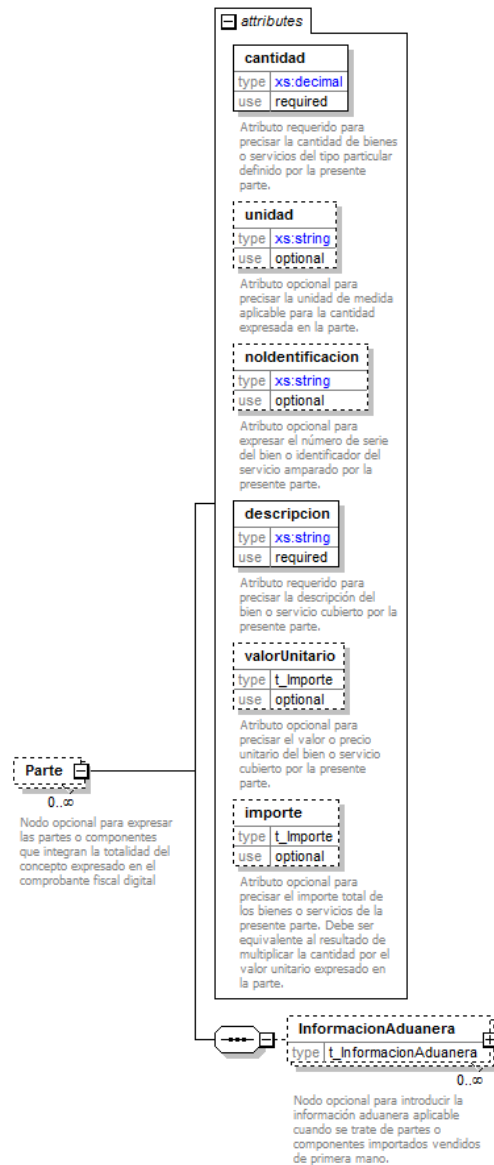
attributes

cantidad
| type | xs:decimal |
|---|---|
| use | required |

Atributo requerido para precisar la cantidad de bienes o servicios del tipo particular definido por la presente parte.

unidad
| type | xs:string |
|---|---|
| use | optional |

Atributo opcional para precisar la unidad de medida aplicable para la cantidad expresada en la parte.

noIdentificacion
| type | xs:string |
|---|---|
| use | optional |

Atributo opcional para expresar el número de serie del bien o identificador del servicio amparado por la presente parte.

descripcion
| type | xs:string |
|---|---|
| use | required |

Atributo requerido para precisar la descripción del bien o servicio cubierto por la presente parte.

valorUnitario
| type | t_Importe |
|---|---|
| use | optional |

Atributo opcional para precisar el valor o precio unitario del bien o servicio cubierto por la presente parte.

importe
| type | t_Importe |
|---|---|
| use | optional |

Atributo opcional para precisar el importe total de los bienes o servicios de la presente parte. Debe ser equivalente al resultado de multiplicar la cantidad por el valor unitario expresado en la parte.

Parte
0..∞
Nodo opcional para expresar las partes o componentes que integran la totalidad del concepto expresado en el comprobante fiscal digital

InformacionAduanera
| type | t_InformacionAduanera |
|---|---|

0..∞
Nodo opcional para introducir la información aduanera aplicable cuando se trate de partes o componentes importados vendidos de primera mano.